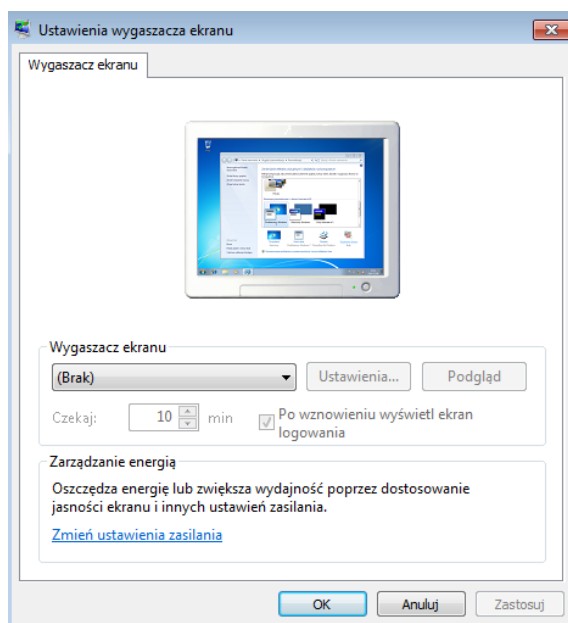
Ustawienia wygaszacza ekranu

Wygaszacz ekranu

Wygaszacz ekranu

(Brak)

Ustawienia...

Podgląd

Czekaj: 10 min

Po wznowieniu wyświetl ekran logowania

Zarządzanie energią

Oszczędza energię lub zwiększa wydajność poprzez dostosowanie jasności ekranu i innych ustawień zasilania.

Zmień ustawienia zasilania

OK

Anuluj

Zastosuj